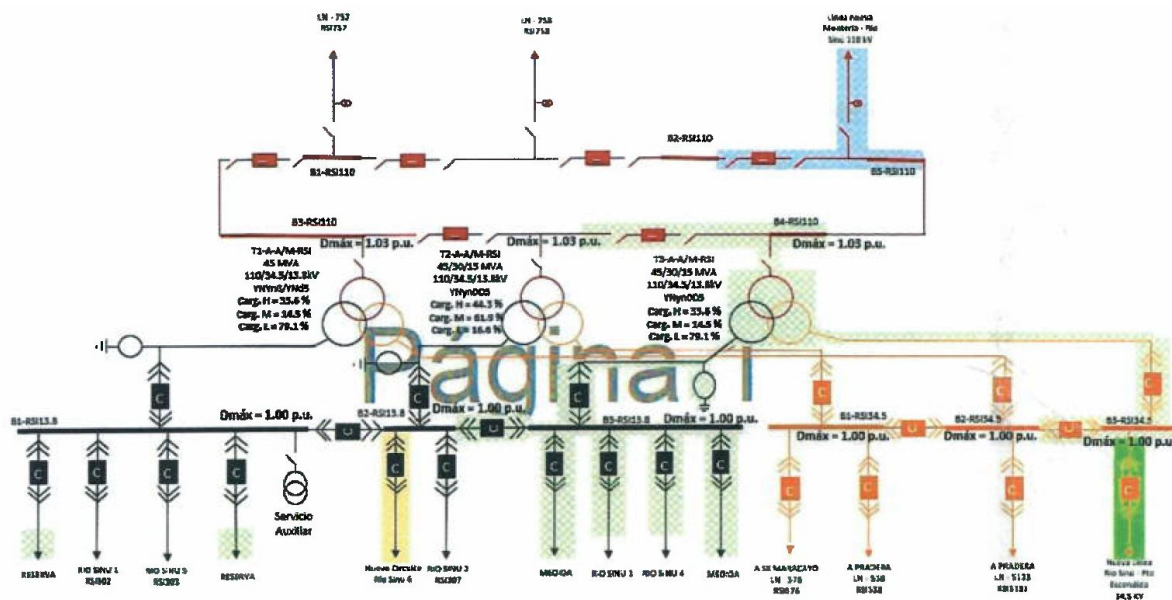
LN - 757
RSI757

LN - 758
RSI758

Línea Nueva
Montería - Río
Sinú 110 kV

B1-RSI110

B2-RSI110

B5-RSI110

B3-RSI110

Dmáx = 1.03 p.u.

Dmáx = 1.03 p.u.

B4-RSI110

Dmáx = 1.03 p.u.

T1-A-A/M-RSI
45 MVA
110/34.5/13.8kV
YNyn0/YNd5
Carg. H = 33.6 %
Carg. M = 14.5 %
Carg. L = 79.1 %

T2-A-A/M-RSI
45/30/15 MVA
110/34.5/13.8kV
YNyn0D5
Carg. H = 44.3 %
Carg. M = 61.9 %
Carg. L = 16.6 %

T3-A-A/M-RSI
45/30/15 MVA
110/34.5/13.8kV
YNyn0D5
Carg. H = 33.6 %
Carg. M = 14.5 %
Carg. L = 79.1 %

Página 1

B1-RSI13.8

Dmáx = 1.00 p.u.

B2-RSI13.8

Dmáx = 1.00 p.u.

B3-RSI13.8

Dmáx = 1.00 p.u.

B1-RSI34.5

Dmáx = 1.00 p.u.

B2-RSI34.5

Dmáx = 1.00 p.u.

B3-RSI34.5

Dmáx = 1.00 p.u.

C

Servicio
Auxiliar

RESERVA

RIO SINU 1
RSI302

RIO SINU 5
RSI303

RESERVA

Nuevo Circuito
Rio Sinu 6

RIO SINU 3
RSI307

MEDIDA

RIO SINU 1

RIO SINU 4

MEDIDA

A SE MARACAYO
LN - 376
RSI376

A PRADERA
LN - 338
RSI338

A PRADERA
LN - 5133
RSI5133

Nueva Línea
Rio Sinu - Pto
Escondido
34.5 KV